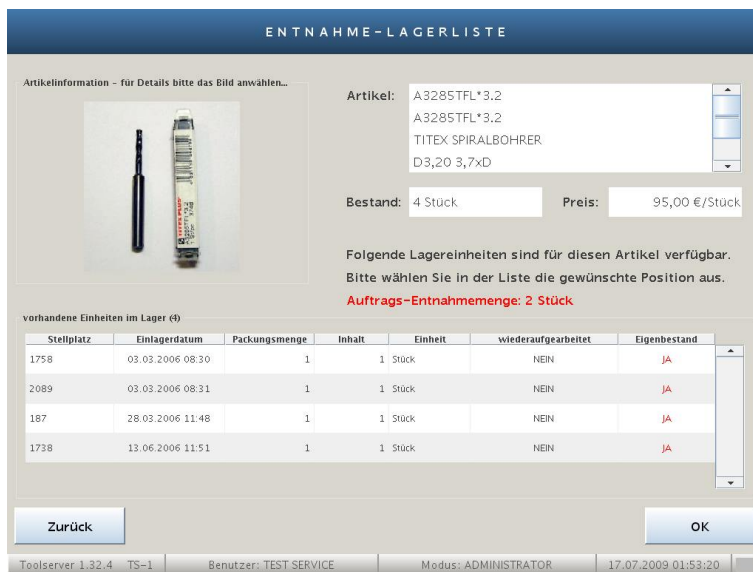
ENTNAHME-LAGERLISTE

Artikelinformation - für Details bitte das Bild anwählen...

Artikel: A3285TFL*3.2
A3285TFL*3.2
TITEX SPIRALBOHRER
D3,20 3,7xD

Bestand: 4 Stück

Preis: 95,00 €/Stück

Folgende Lagereinheiten sind für diesen Artikel verfügbar.
Bitte wählen Sie in der Liste die gewünschte Position aus.
Auftrags-Entnahmemenge: 2 Stück

vorhandene Einheiten im Lager (4)

| Stellplatz | Einlagerdatum | Packungsmenge | Inhalt | Einheit | wiederaufgearbeitet | Eigenbestand |
|---|---|---|---|---|---|---|
| 1758 | 03.03.2006 08:30 | 1 | 1 | Stück | NEIN | JA |
| 2089 | 03.03.2006 08:31 | 1 | 1 | Stück | NEIN | JA |
| 187 | 28.03.2006 11:48 | 1 | 1 | Stück | NEIN | JA |
| 1738 | 13.06.2006 11:51 | 1 | 1 | Stück | NEIN | JA |

Zurück

OK

Toolserver 1.32.4 TS-1 | Benutzer: TEST SERVICE | Modus: ADMINISTRATOR | 17.07.2009 01:53:20